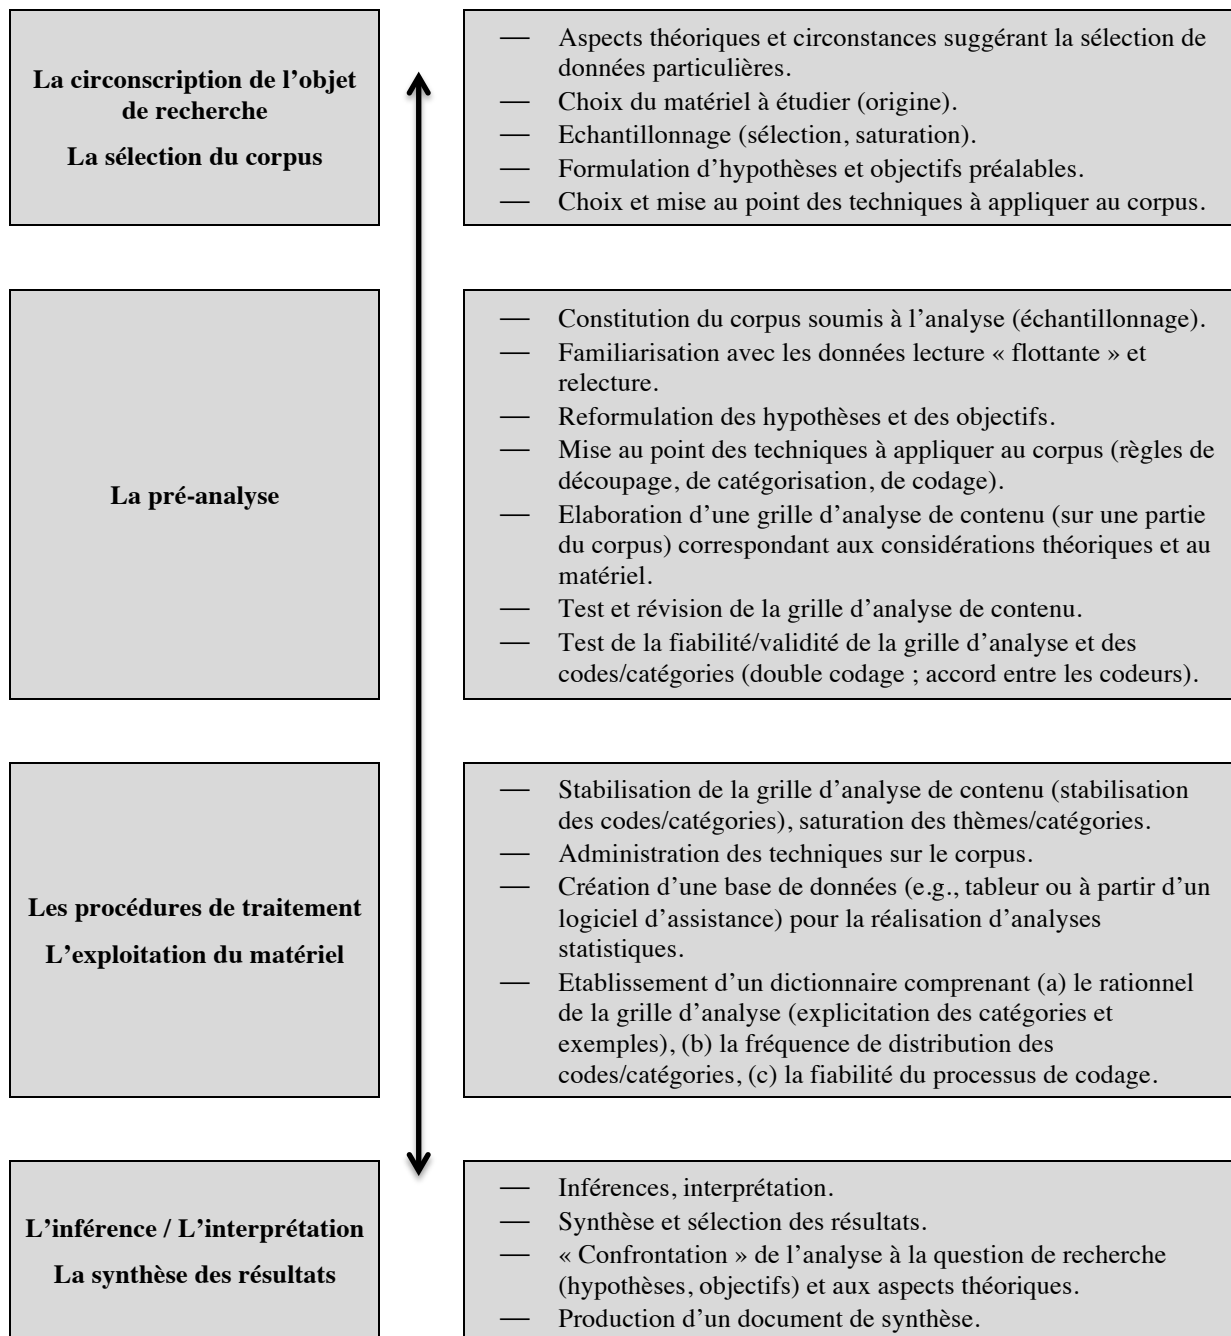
**La circonscription de l'objet de recherche**

**La sélection du corpus**

— Aspects théoriques et circonstances suggérant la sélection de données particulières.
— Choix du matériel à étudier (origine).
— Echantillonnage (sélection, saturation).
— Formulation d'hypothèses et objectifs préalables.
— Choix et mise au point des techniques à appliquer au corpus.

**La pré-analyse**

— Constitution du corpus soumis à l'analyse (échantillonnage).
— Familiarisation avec les données lecture « flottante » et relecture.
— Reformulation des hypothèses et des objectifs.
— Mise au point des techniques à appliquer au corpus (règles de découpage, de catégorisation, de codage).
— Elaboration d'une grille d'analyse de contenu (sur une partie du corpus) correspondant aux considérations théoriques et au matériel.
— Test et révision de la grille d'analyse de contenu.
— Test de la fiabilité/validité de la grille d'analyse et des codes/catégories (double codage ; accord entre les codeurs).

**Les procédures de traitement**

**L'exploitation du matériel**

— Stabilisation de la grille d'analyse de contenu (stabilisation des codes/catégories), saturation des thèmes/catégories.
— Administration des techniques sur le corpus.
— Création d'une base de données (e.g., tableur ou à partir d'un logiciel d'assistance) pour la réalisation d'analyses statistiques.
— Etablissement d'un dictionnaire comprenant (a) le rationnel de la grille d'analyse (explicitation des catégories et exemples), (b) la fréquence de distribution des codes/catégories, (c) la fiabilité du processus de codage.

**L'inférence / L'interprétation**

**La synthèse des résultats**

— Inférences, interprétation.
— Synthèse et sélection des résultats.
— « Confrontation » de l'analyse à la question de recherche (hypothèses, objectifs) et aux aspects théoriques.
— Production d'un document de synthèse.